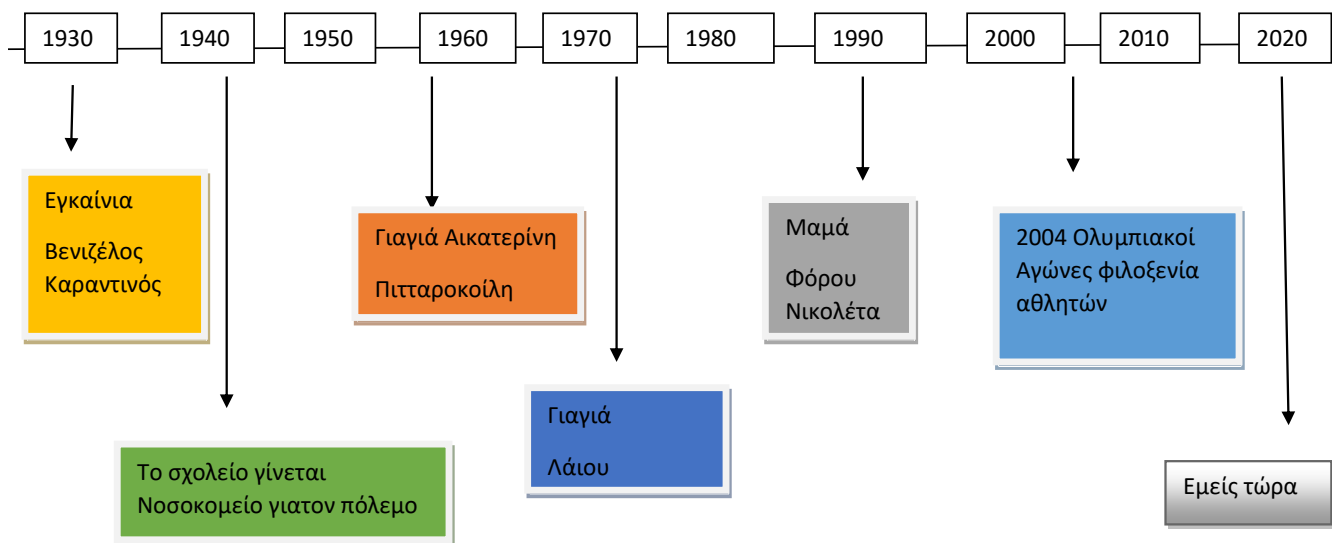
1930
1940
1950
1960
1970
1980
1990
2000
2010
2020

Εγκαίνια

Βενιζέλος Καραντινός

Το σχολείο γίνεται Νοσοκομείο γιατον πόλεμο

Γιαγιά Αικατερίνη

Πιτταροκοίλη

Γιαγιά

Λάιου

Μαμά

Φόρου Νικολέτα

2004 Ολυμπιακοί Αγώνες φιλοξενία αθλητών

Εμείς τώρα